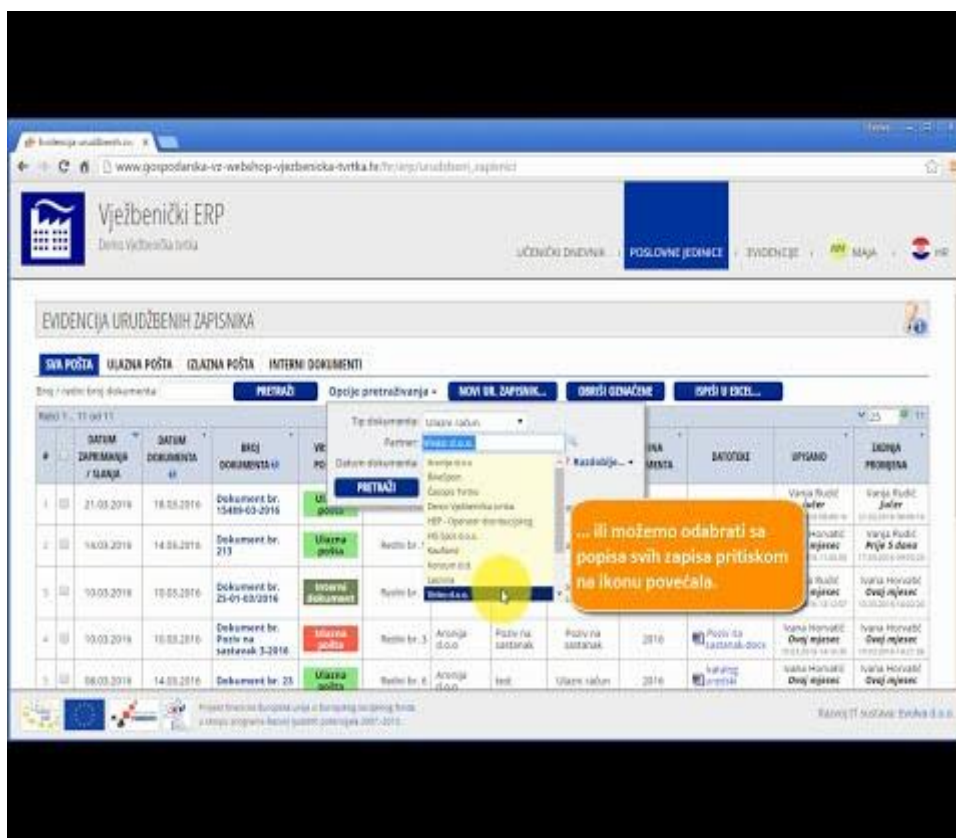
Evidencija urudžbenih za x

www.gospodarska-vz-webshop-vjezbenicka-tvrtka.hr/hr/erp/urudzbeni_zapisnici

Vježbenički ERP

Demo Vježbenička tvrtka

UČENIČKI DNEVNIK | POSLOVNE JEDINICE | EVIDENCIJE | MAJA | HR

EVIDENCIJA URUDŽBENIH ZAPISNIKA

SVA POŠTA | ULAZNA POŠTA | IZLAZNA POŠTA | INTERNI DOKUMENTI

Broj / naziv broj dokumenta

PRETRAŽI

Opcije pretraživanja

NOVI UR. ZAPISNIK...

OBRIŠI OZNAČENE

ISPIŠI U EXCEL...

Redci 1 - 11 od 11

Tip dokumenta: Ulazni račun

Partner: Vinko d.o.o.

Datum dokumenta

PRETRAŽI

Aronija d.o.o.
Bioeljan
Časopis Tvrtko
Demo Vježbenička tvrtka
HEP - Operator distribucijskog
HS Spin d.o.o.
Kaufland
Konzum d.d.
Lazzina
Vinko d.o.o.

| # | | DATUM ZAPRIMANJA / SLANJA | DATUM DOKUMENTA | BROJ DOKUMENTA | VRSTA POŠTE | | | Razdoblje... | GODINA DOKUMENTA | DATOTEKE | UPISANO | ZADNJA PROMJENA |
|---|---|---|---|---|---|---|---|---|---|---|---|---|
| 1 | | 21.03.2016 | 18.03.2016 | Dokument br. 15489-03-2016 | Ulazna pošta | | | | | | Vanja Rudić Jučer | Vanja Rudić Jučer |
| 2 | | 14.03.2016 | 14.03.2016 | Dokument br. 213 | Ulazna pošta | Redni br. | | | | | Ivana Horvatić Ovaj mjesec | Vanja Rudić Prije 5 dana |
| 3 | | 10.03.2016 | 10.03.2016 | Dokument br. 25-01-03/2016 | Interni dokument | Redni br. | | | | | Vanja Rudić | Ivana Horvatić Ovaj mjesec |
| 4 | | 10.03.2016 | 10.03.2016 | Dokument br. Poziv na sastanak 3-2016 | Izlazna pošta | Redni br. 3 | Aronija d.o.o. | Poziv na sastanak | Poziv na sastanak | 2016 | Poziv na sastanak.docx | Ivana Horvatić Ovaj mjesec | Ivana Horvatić Ovaj mjesec |
| 5 | | 08.03.2016 | 14.03.2016 | Dokument br. 23 | Ulazna pošta | Redni br. 4 | Aronija d.o.o. | test | Ulazni račun | 2016 | Katalog proizvoda | Ivana Horvatić Ovaj mjesec | Ivana Horvatić Ovaj mjesec |

... ili možemo odabrati sa popisa svih zapisa pritiskom na ikonu povećala.

Projekt financira Europska unija iz Europskog socijalnog fonda u sklopu programa Razvoj ljudskih potencijala 2007.-2013.

Razvoj IT sustava: Evolva d.o.o.